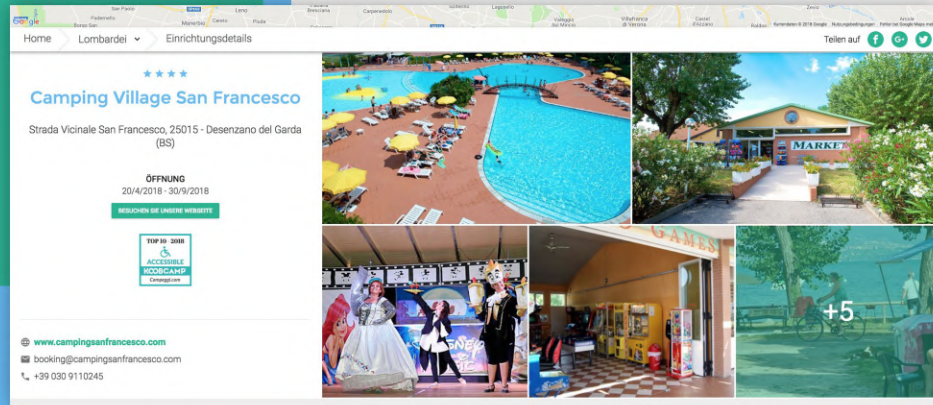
Home
Lombardei
Einrichtungsdetails
Teilen auf

★★★★

Camping Village San Francesco

Strada Vicinale San Francesco, 25015 - Desenzano del Garda (BS)

ÖFFNUNG
20/4/2018 - 30/9/2018

BESUCHEN SIE UNSERE WEBSEITE

TOP 10 · 2018
ACCESSIBLE
KOBCAMP
Campygl.com

MARKET

GAMES

+5

www.campingsanfrancesco.com
booking@campingsanfrancesco.com
+39 030 9110245